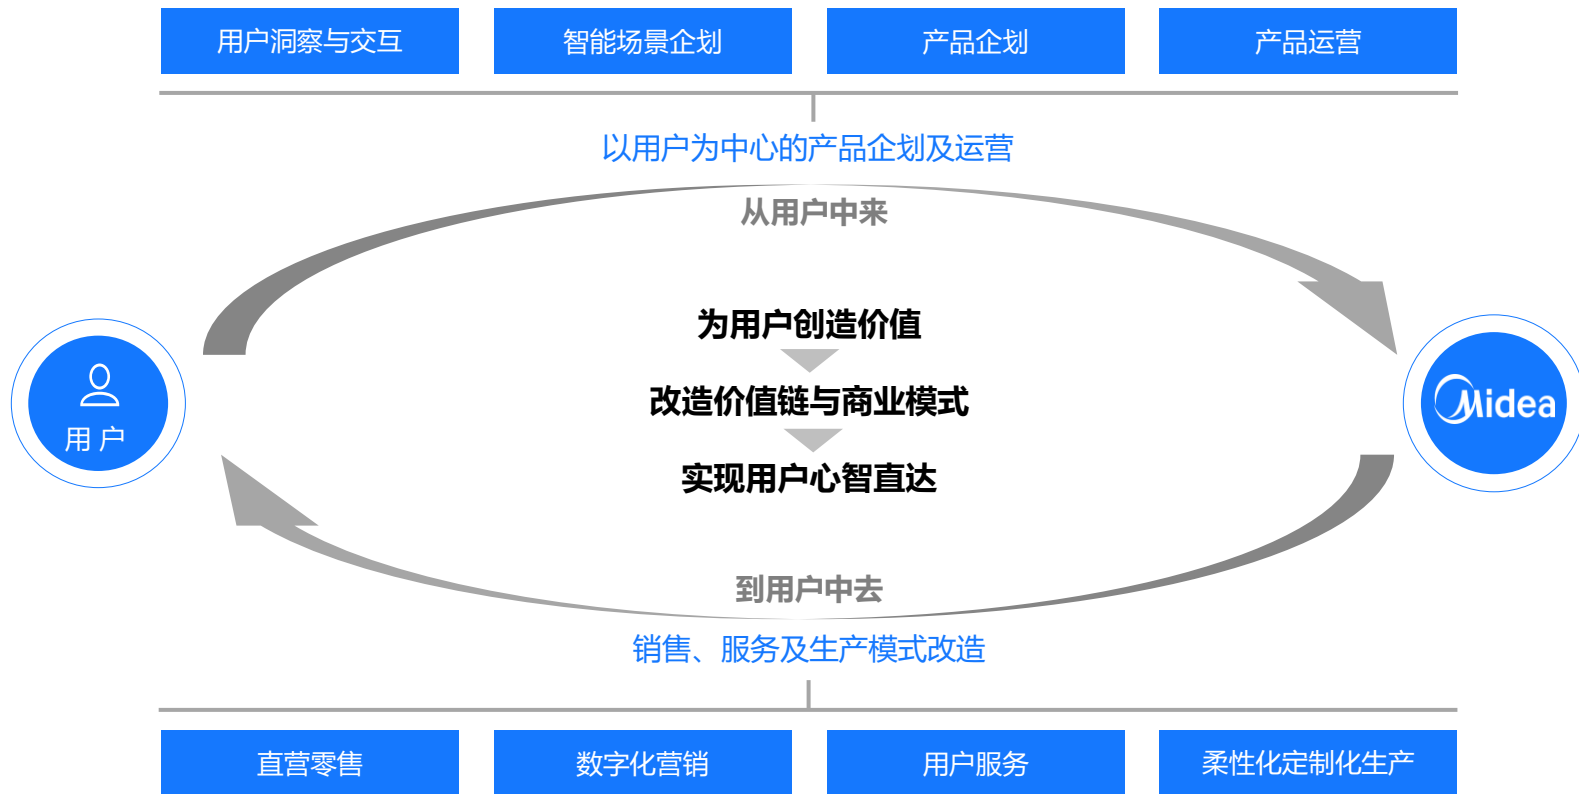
用户洞察与交互

智能场景企划

产品企划

产品运营

以用户为中心的产品企划及运营

从用户中来

用户

为用户创造价值

改造价值链与商业模式

实现用户心智直达

Midea

到用户中去

销售、服务及生产模式改造

直营零售

数字化营销

用户服务

柔性化定制化生产